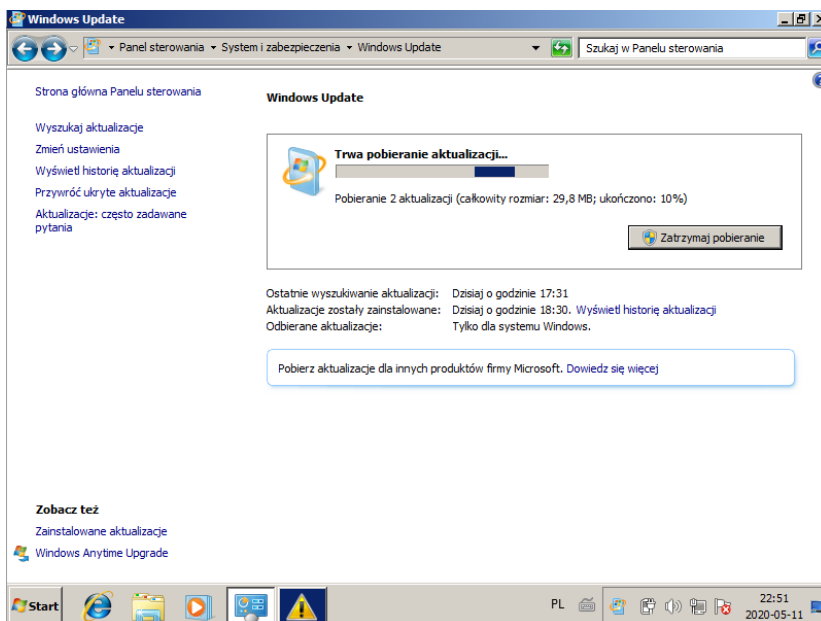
Windows Update

Panel sterowania ▸ System i zabezpieczenia ▸ Windows Update

Szukaj w Panelu sterowania

Strona główna Panelu sterowania

Wyszukaj aktualizacje
Zmień ustawienia
Wyświetl historię aktualizacji
Przywróć ukryte aktualizacje
Aktualizacje: często zadawane pytania

Windows Update

Trwa pobieranie aktualizacji...

Pobieranie 2 aktualizacji (całkowity rozmiar: 29,8 MB; ukończono: 10%)

Zatrzymaj pobieranie

| Ostatnie wyszukiwanie aktualizacji: | Dzisiaj o godzinie 17:31 |
|---|---|
| Aktualizacje zostały zainstalowane: | Dzisiaj o godzinie 18:30. Wyświetl historię aktualizacji |
| Odbierane aktualizacje: | Tylko dla systemu Windows. |

Pobierz aktualizacje dla innych produktów firmy Microsoft. Dowiedz się więcej

Zobacz też
Zainstalowane aktualizacje
Windows Anytime Upgrade

Start

PL

22:51
2020-05-11